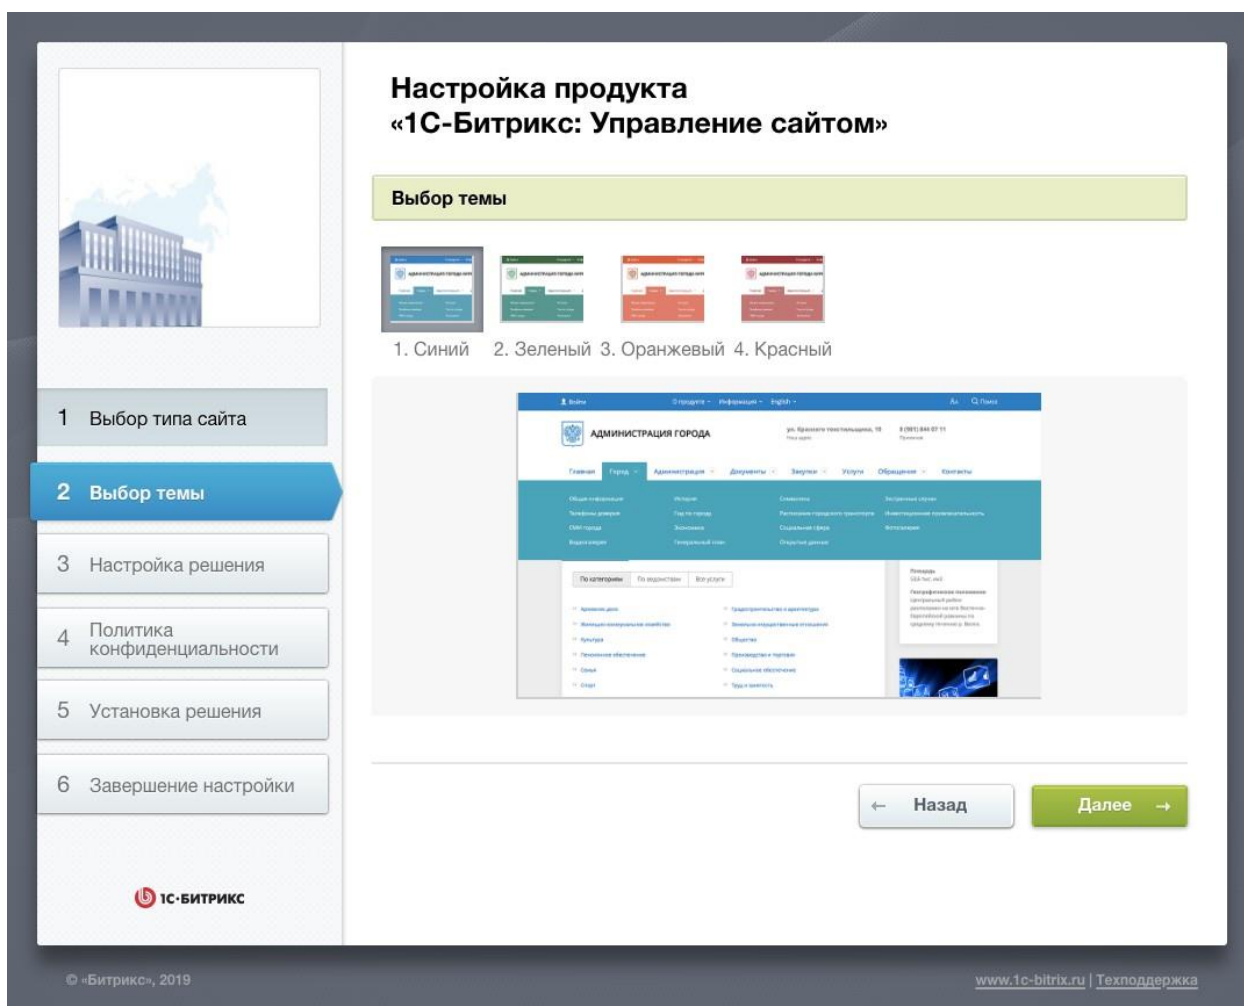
Настройка продукта
«1С-Битрикс: Управление сайтом»

Выбор темы

1. Синий 2. Зеленый 3. Оранжевый 4. Красный

АДМИНИСТРАЦИЯ ГОРОДА

1 Выбор типа сайта

2 Выбор темы

3 Настройка решения

4 Политика конфиденциальности

5 Установка решения

6 Завершение настройки

1С-БИТРИКС

← Назад

Далее →

© «Битрикс», 2019

www.1c-bitrix.ru | Техподдержка